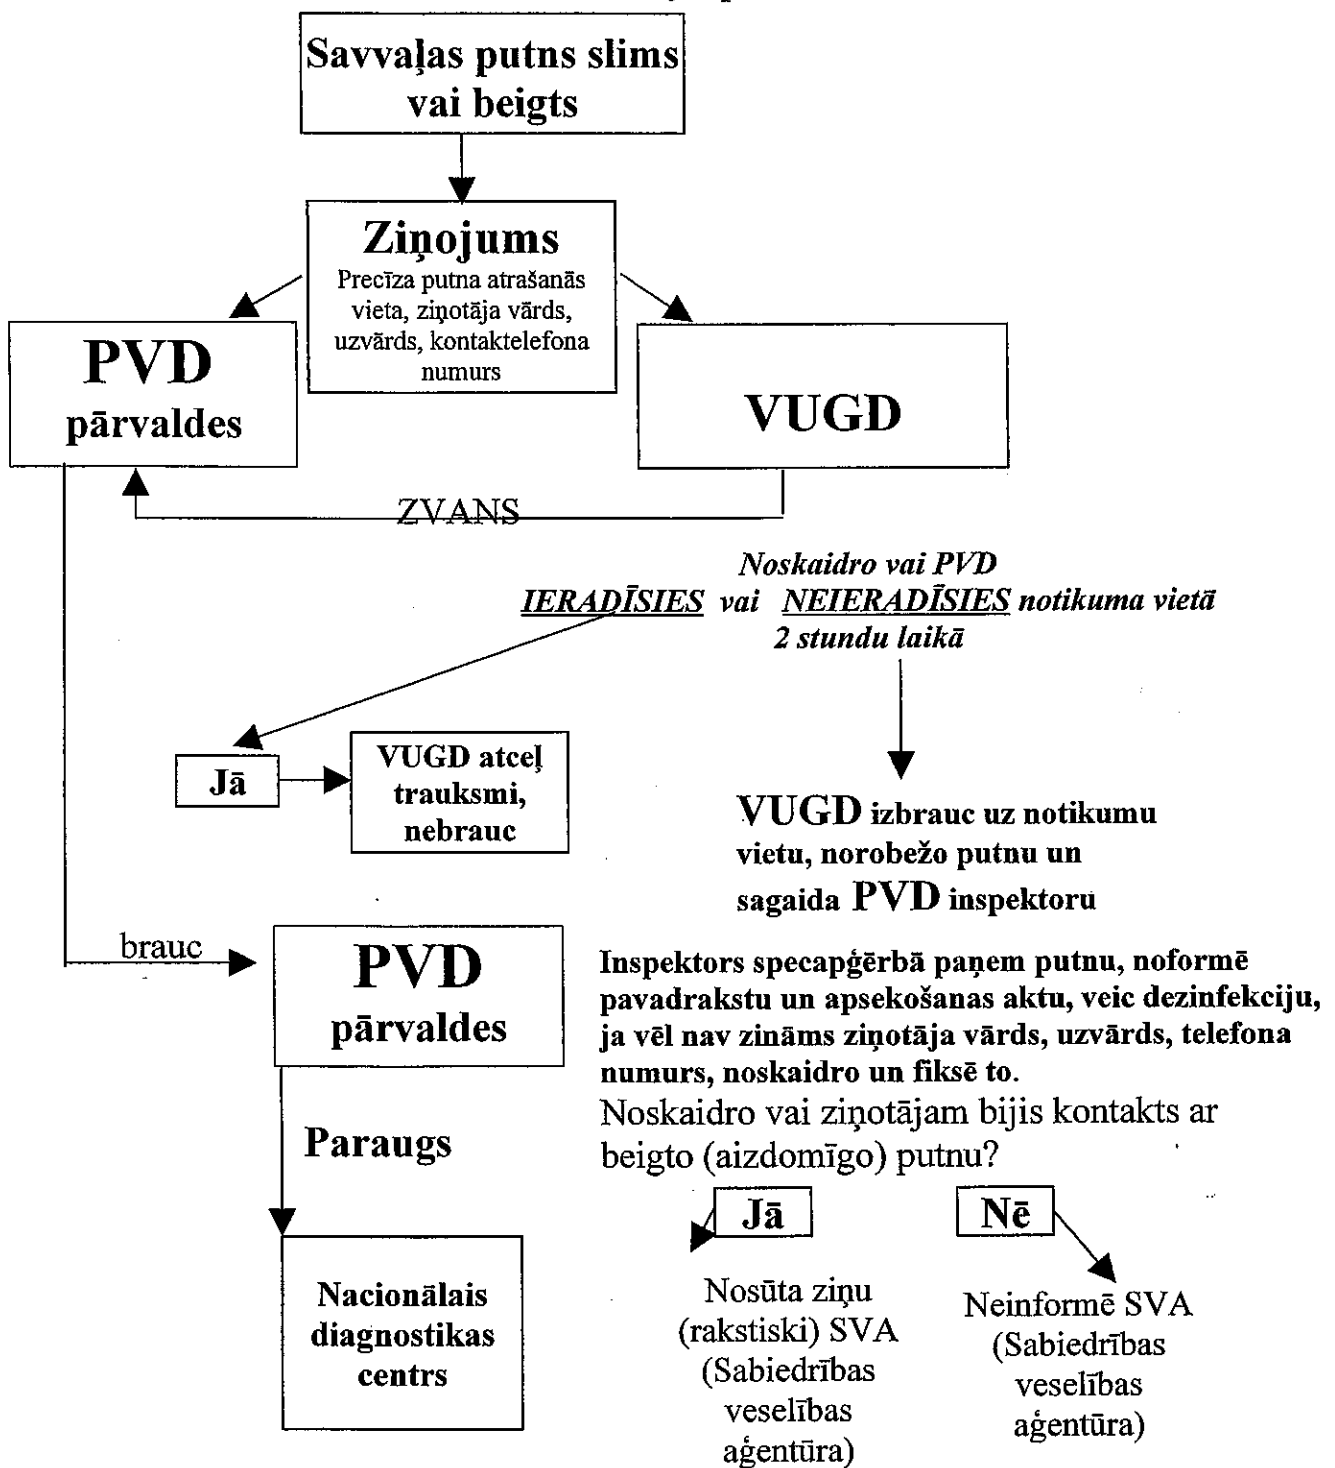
Savvaļas putns slims vai beigts

Ziņojums
Precīza putna atrašanās vieta, ziņotāja vārds, uzvārds, kontaktelefona numurs

PVD
pārvaldes

VUGD

ZVANS

*Noskaidro vai PVD* ***IERADĪSIES*** *vai* ***NEIERADĪSIES*** *notikuma vietā 2 stundu laikā*

Jā

VUGD atceļ trauksmi, nebrauc

VUGD izbrauc uz notikumu vietu, norobežo putnu un sagaida PVD inspektoru

brauc

PVD
pārvaldes

Inspektors specapģērbā paņem putnu, noformē pavadrakstu un apsekošanas aktu, veic dezinfekciju, ja vēl nav zināms ziņotāja vārds, uzvārds, telefona numurs, noskaidro un fiksē to.
Noskaidro vai ziņotājam bijis kontakts ar beigto (aizdomīgo) putnu?

Paraugs

Jā

Nē

Nacionālais diagnostikas centrs

Nosūta ziņu (rakstiski) SVA (Sabiedrības veselības aģentūra)

Neinformē SVA (Sabiedrības veselības aģentūra)